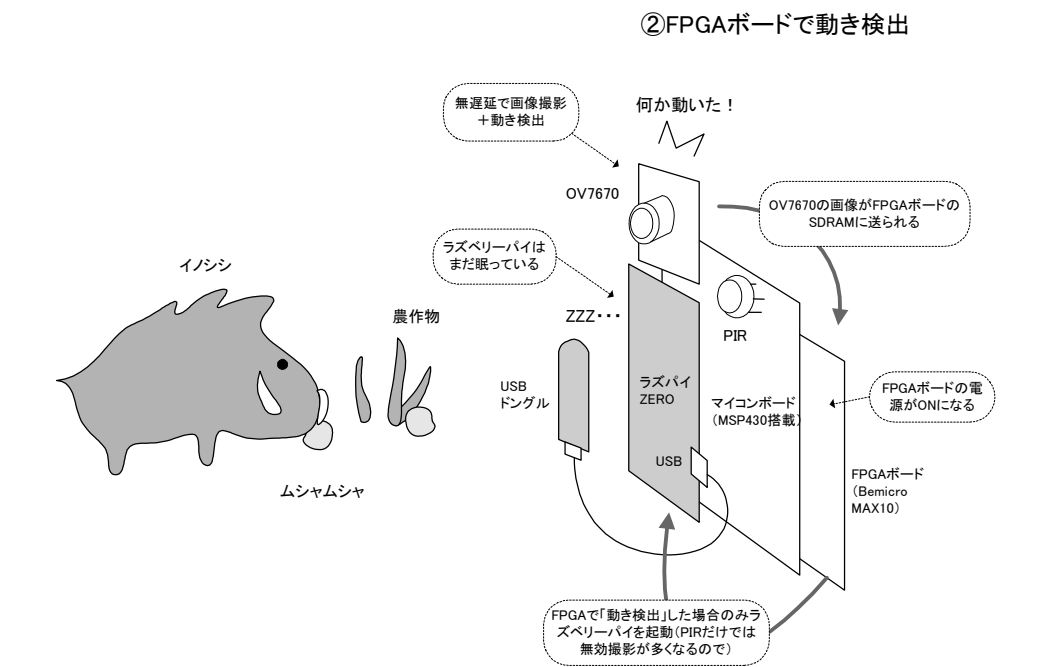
②FPGAボードで動き検出

無遅延で画像撮影
＋動き検出

何か動いた！

OV7670

OV7670の画像がFPGAボードの
SDRAMに送られる

ラズベリーパイは
まだ眠っている

イノシシ

農作物

ZZZ・・・

PIR

USB
ドングル

ラズパイ
ZERO

マイコンボード
（MSP430搭載）

FPGAボードの電
源がONになる

USB

ムシャムシャ

FPGAボード
（Bemicro
MAX10）

FPGAで「動き検出」した場合のみラズベリーパイを起動（PIRだけでは無効撮影が多くなるので）